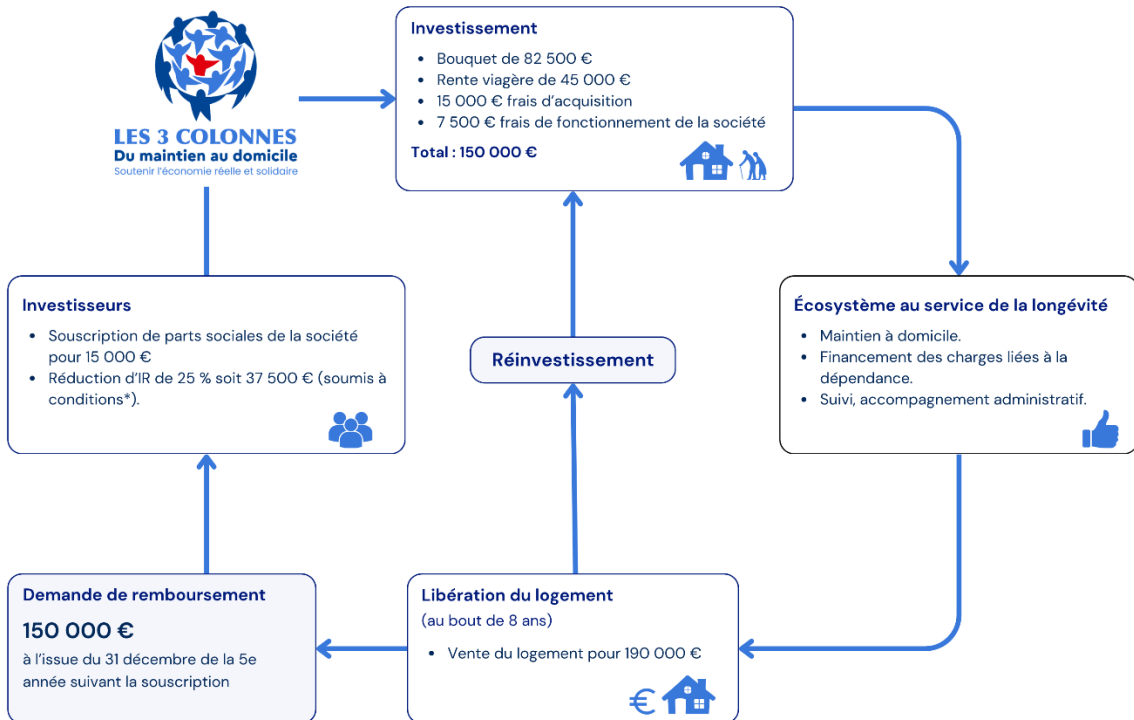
LES 3 COLONNES
Du maintien au domicile
Soutenir l'économie réelle et solidaire

Investissement
- Bouquet de 82 500 €
- Rente viagère de 45 000 €
- 15 000 € frais d'acquisition
- 7 500 € frais de fonctionnement de la société

Total : 150 000 €

Investisseurs
- Souscription de parts sociales de la société pour 15 000 €
- Réduction d'IR de 25 % soit 37 500 € (soumis à conditions*).

Réinvestissement

Écosystème au service de la longévité
- Maintien à domicile.
- Financement des charges liées à la dépendance.
- Suivi, accompagnement administratif.

Demande de remboursement
150 000 €
à l'issue du 31 décembre de la 5e année suivant la souscription

Libération du logement
(au bout de 8 ans)
- Vente du logement pour 190 000 €